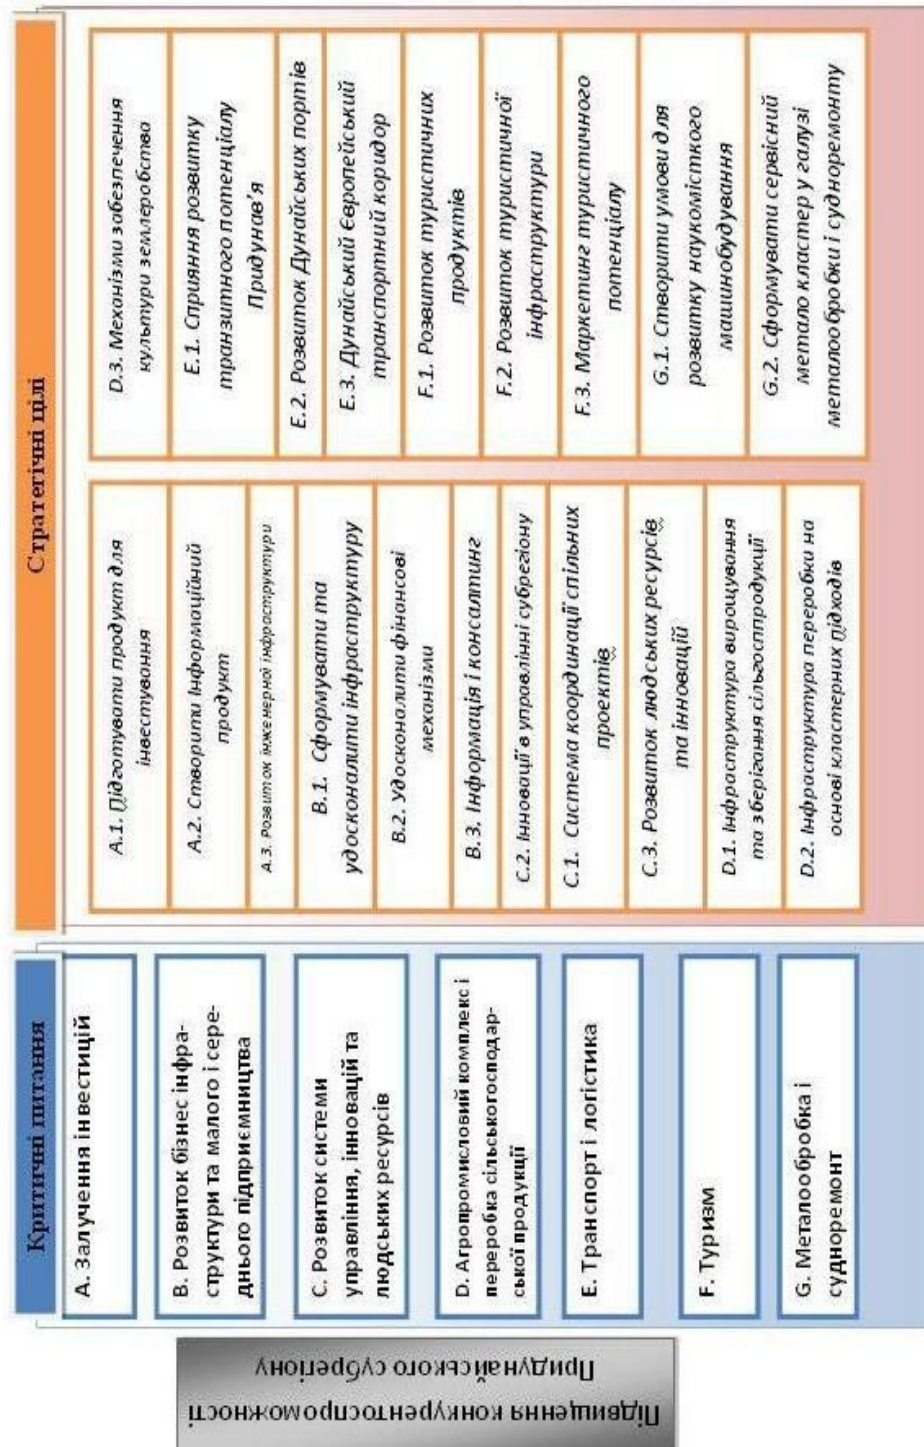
Підвищення конкурентоспроможності Придунайського субрегіону

Критичні питання

A. Залучення інвестицій

B. Розвиток бізнес інфраструктури та малого і середнього підприємництва

C. Розвиток системи управління, інновацій та людських ресурсів

D. Агропромисловий комплекс і переробка сільськогосподарської продукції

E. Транспорт і логістика

F. Туризм

G. Металообробка і судноремонт

Стратегічні цілі

A.1. Підготувати продукт для інвестування

A.2. Створити інформаційний продукт

A.3. Розвиток інженерної інфраструктури

B.1. Сформувати та удосконалити інфраструктуру

B.2. Удосконалити фінансові механізми

B.3. Інформація і консалтинг

C.2. Інновації в управлінні субрегіону

C.1. Система координації спільних проектів

C.3. Розвиток людських ресурсів та інновацій

D.1. Інфраструктура вирощування та зберігання сільгосппродукції

D.2. Інфраструктура переробки на основі кластерних підходів

D.3. Механізми забезпечення культури землеробства

E.1. Сприяння розвитку транзитного потенціалу Придунав'я

E.2. Розвиток Дунайських портів

E.3. Дунайський Європейський транспортний коридор

F.1. Розвиток туристичних продуктів

F.2. Розвиток туристичної інфраструктури

F.3. Маркетинг туристичного потенціалу

G.1. Створити умови для розвитку наукомісткого машинобудування

G.2. Сформувати сервісний метало кластер у галузі металообробки і судноремонту